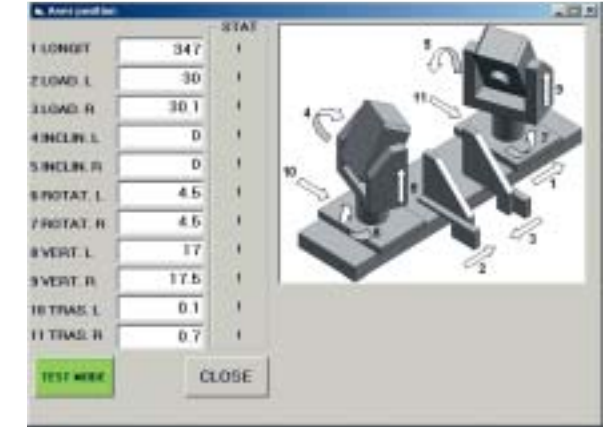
Axes position

STAT

1 LONGIT 347 I
2 LOAD. L 30 I
3 LOAD. R 30.1 I
4 INCLIN. L 0 I
5 INCLIN. R 0 I
6 ROTAT. L 4.5 I
7 ROTAT. R 4.5 I
8 VERT. L 17 I
9 VERT. R 17.5 I
10 TRAS. L 0.1 I
11 TRAS. R 0.7 I

TEST MODE

CLOSE

5
9
11
7
4
8
10
1
6
3
2